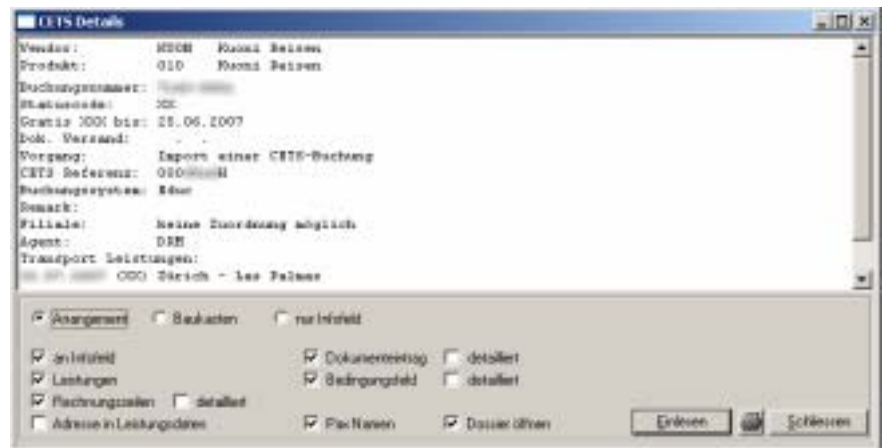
CETS Details

Vendor: KUON Kuoni Reisen
Produkt: 010 Kuoni Reisen
Buchungsnummer: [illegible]
Statuscode: XX
Gratis XXX bis: 28.06.2007
Dok. Versand: . .
Vorgang: Import einer CETS-Buchung
CETS Referenz: 000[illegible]H
Buchungssystem: Edur
Remark:
Filiale: keine Zuordnung möglich
Agent: DRH
Transport Leistungen:
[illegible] 000 Zürich - Las Palmas

Arrangement
Baukasten
nur Infofeld
an Infofeld
Dokumenteintrag
detailliert
Leistungen
Bedingungsfeld
detailliert
Rechnungszeilen
detailliert
Adresse in Leistungsdaten
Pax Namen
Dossier öffnen
Einlesen
Schliessen